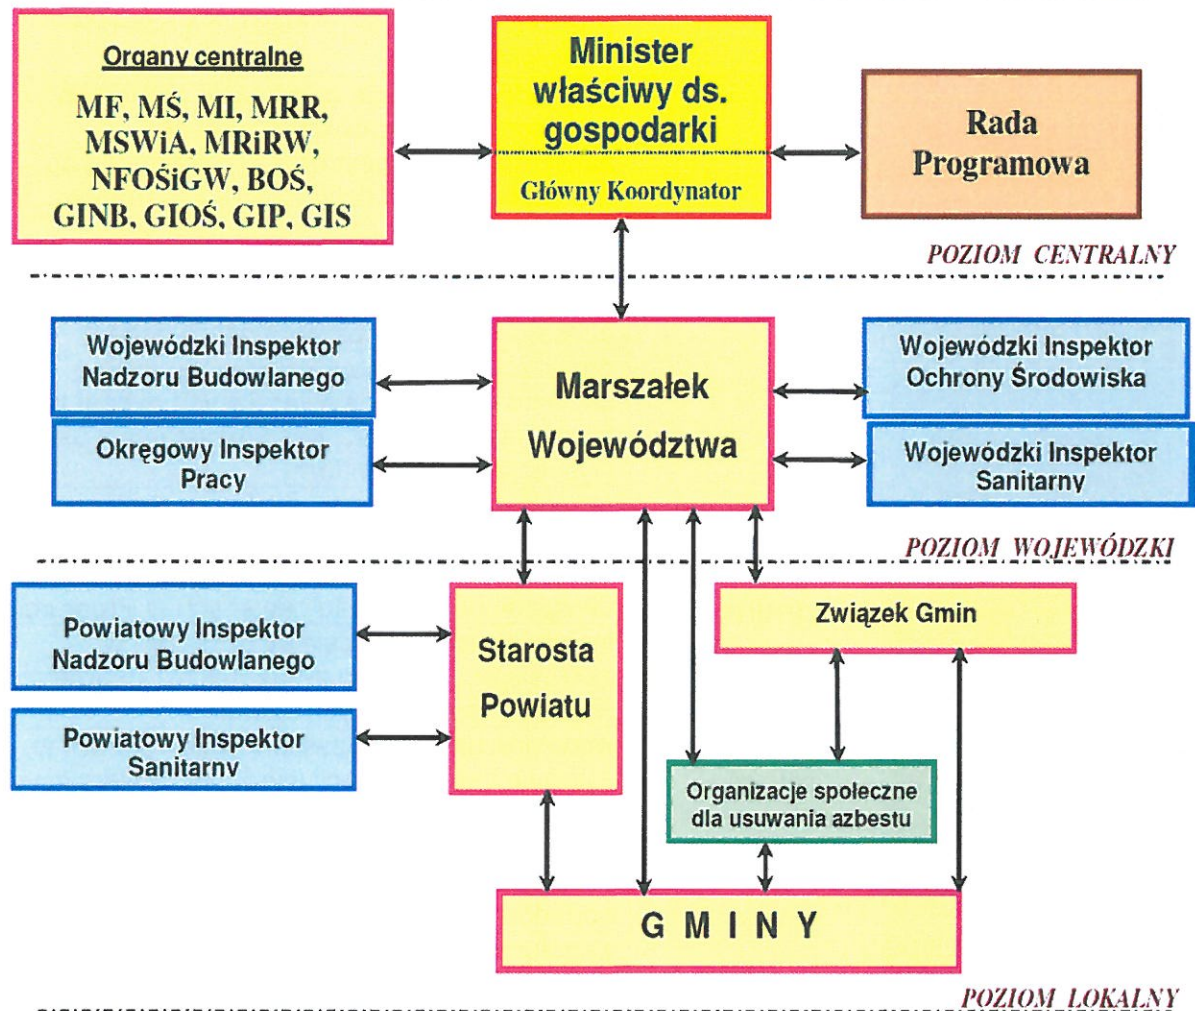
Organy centralne

MF, MŚ, MI, MRR, MSWiA, MRiRW, NFOŚiGW, BOŚ, GINB, GIOŚ, GIP, GIS

Minister właściwy ds. gospodarki

Główny Koordynator

Rada Programowa

POZIOM CENTRALNY

Wojewódzki Inspektor Nadzoru Budowlanego

Okręgowy Inspektor Pracy

Marszałek Województwa

Wojewódzki Inspektor Ochrony Środowiska

Wojewódzki Inspektor Sanitarny

POZIOM WOJEWÓDZKI

Powiatowy Inspektor Nadzoru Budowlanego

Powiatowy Inspektor Sanitarny

Starosta Powiatu

Związek Gmin

Organizacje społeczne dla usuwania azbestu

G M I N Y

POZIOM LOKALNY